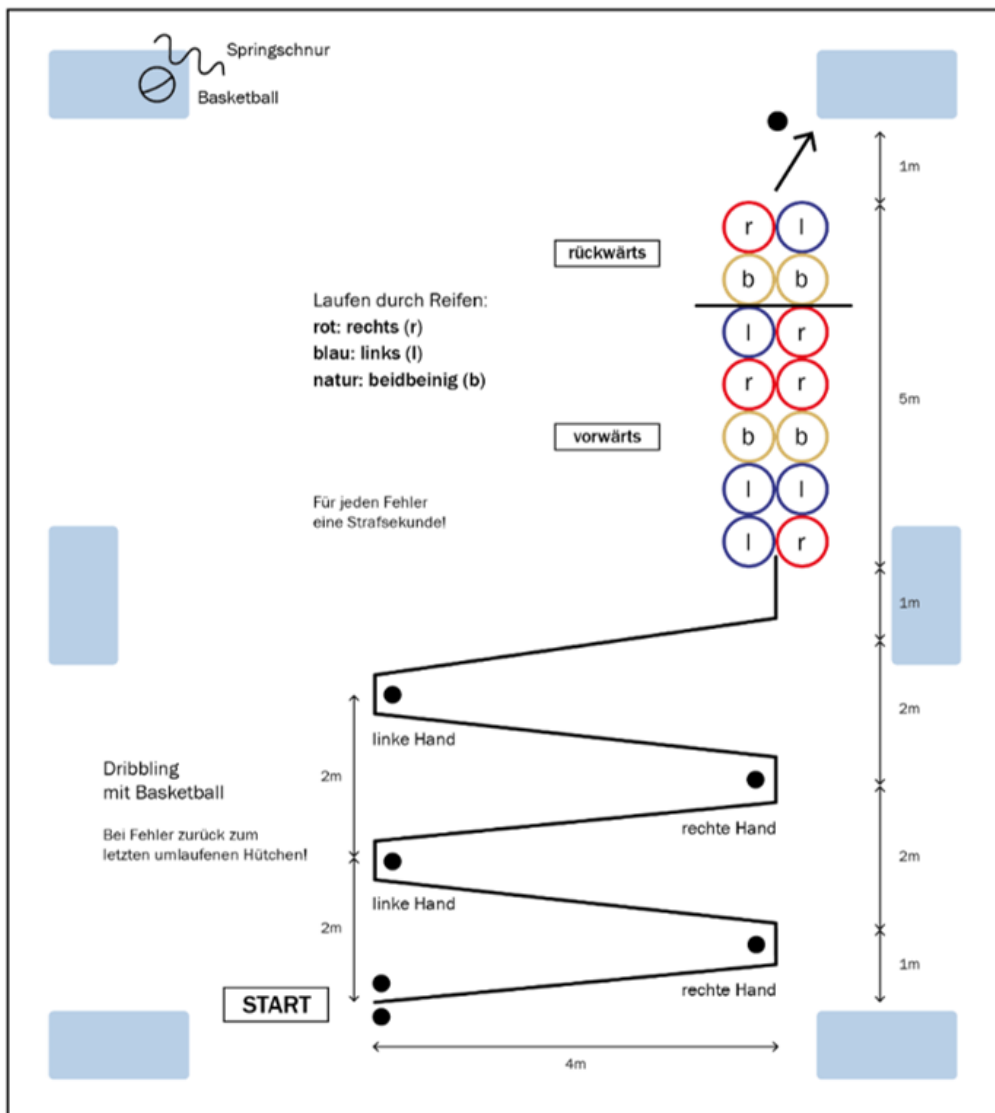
Springschnur

Basketball

1m

r l

rückwärts

b b

Laufen durch Reifen:
**rot: rechts (r)**
**blau: links (l)**
**natur: beidbeinig (b)**

l r

r r

5m

vorwärts

b b

l l

Für jeden Fehler eine Strafsekunde!

l r

1m

2m

linke Hand

Dribbling mit Basketball

2m

Bei Fehler zurück zum letzten umlaufenen Hütchen!

rechte Hand

2m

linke Hand

2m

1m

START

rechte Hand

4m